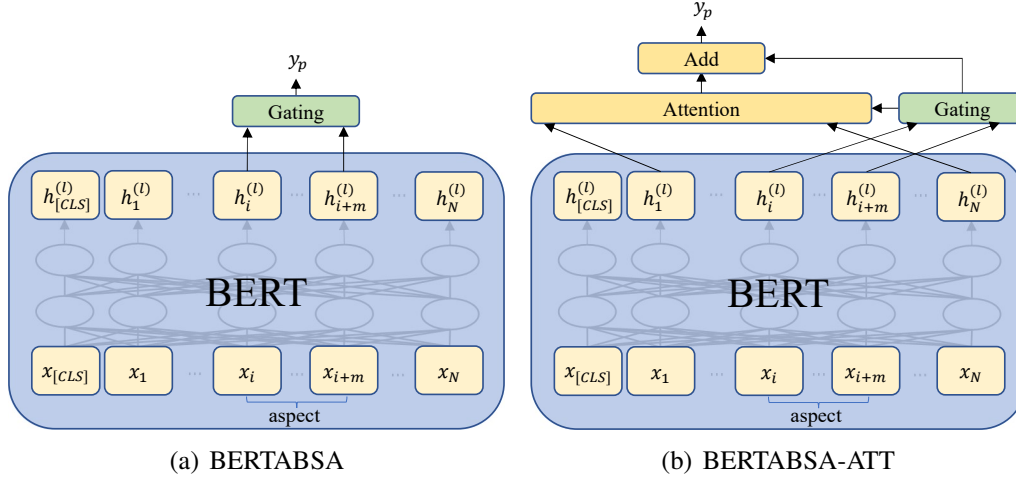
$y_p$

Gating

$h_{[CLS]}^{(l)}$ $h_1^{(l)}$ ... $h_i^{(l)}$ ... $h_{i+m}^{(l)}$ ... $h_N^{(l)}$

BERT

$x_{[CLS]}$ $x_1$ ... $x_i$ ... $x_{i+m}$ ... $x_N$

aspect

(a) BERTABSA

$y_p$

Add

Attention

Gating

$h_{[CLS]}^{(l)}$ $h_1^{(l)}$ ... $h_i^{(l)}$ ... $h_{i+m}^{(l)}$ ... $h_N^{(l)}$

BERT

$x_{[CLS]}$ $x_1$ ... $x_i$ ... $x_{i+m}$ ... $x_N$

aspect

(b) BERTABSA-ATT